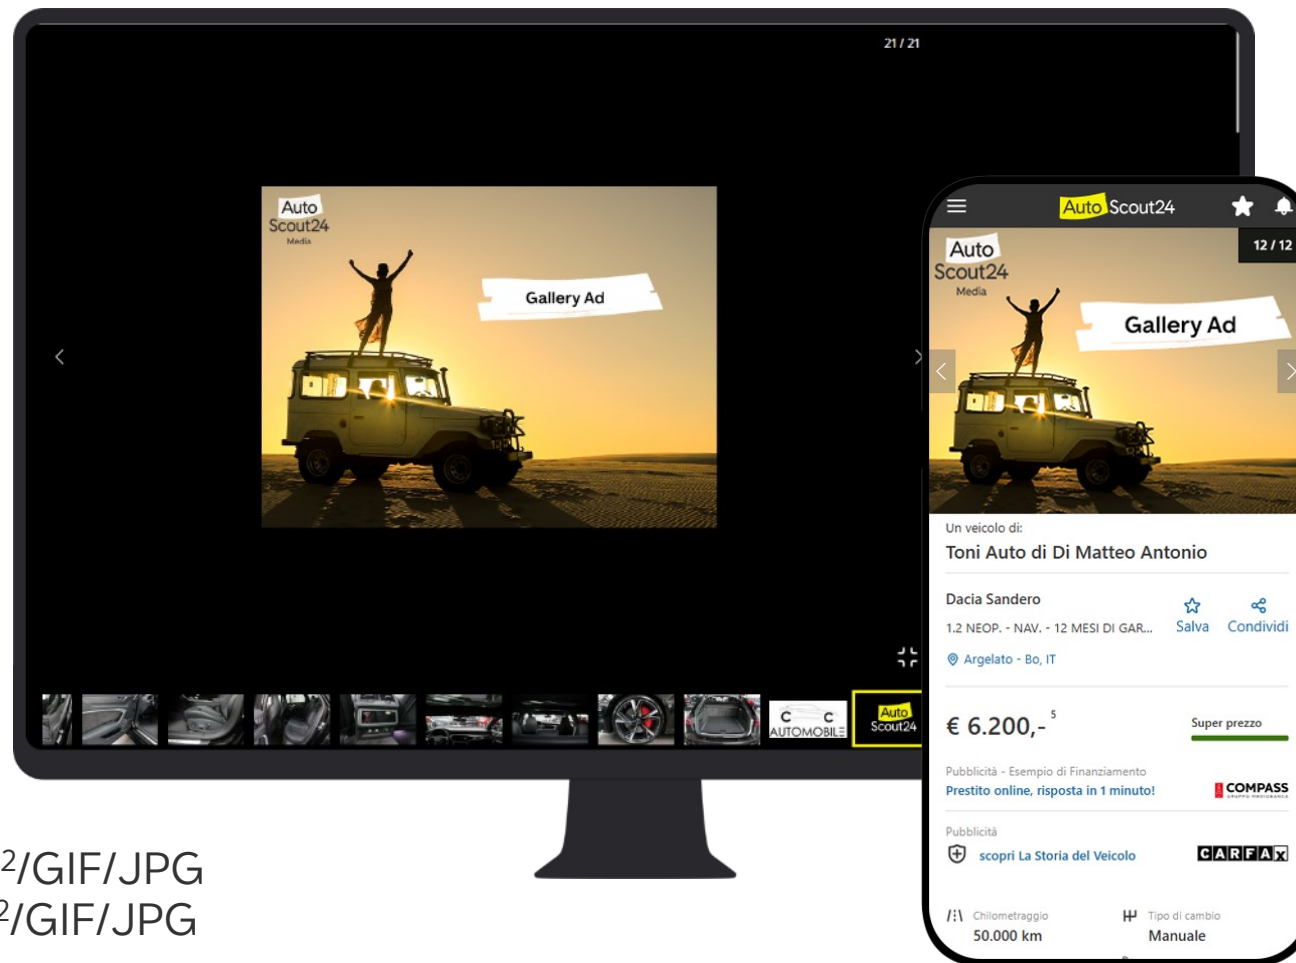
21 / 21

Auto Scout24 Media

Gallery Ad

C C AUTOMOBILI

Auto Scout24

Auto Scout24

12 / 12

Auto Scout24 Media

Gallery Ad

Un veicolo di:
Toni Auto di Di Matteo Antonio

Dacia Sandero
1.2 NEOP. - NAV. - 12 MESI DI GAR...
Salva
Condividi
Argelato - Bo, IT

€ 6.200,- $^5$
Super prezzo

Pubblicità - Esempio di Finanziamento
Prestito online, risposta in 1 minuto!
COMPASS

Pubblicità
scopri La Storia del Veicolo
CARFAX

Chilometraggio
50.000 km
Tipo di cambio
Manuale

²/GIF/JPG
²/GIF/JPG